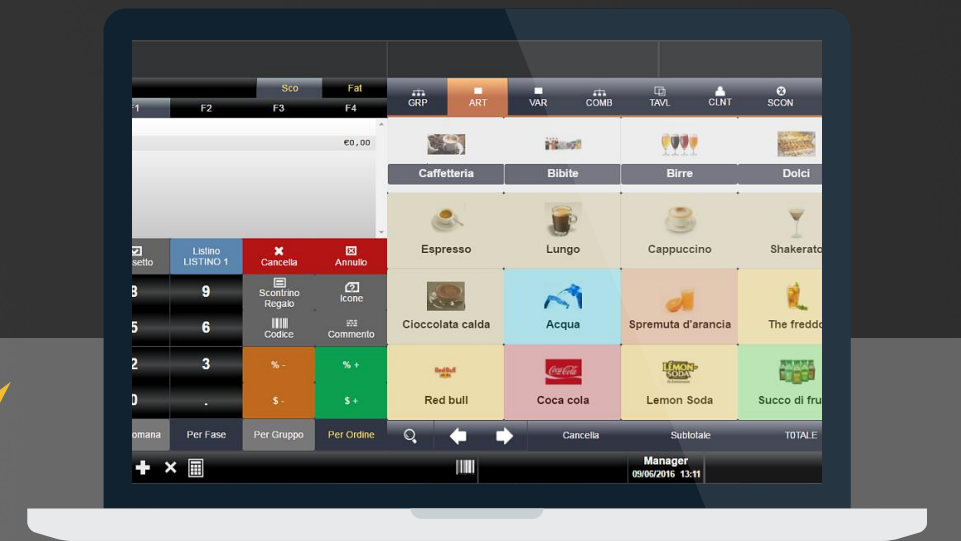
Sco Fat
F1 F2 F3 F4
€0,00
GRP ART VAR COMB TAVL CLNT SCON
Caffetteria Bibite Birre Dolci
Espresso Lungo Cappuccino Shakerato
Cioccolata calda Acqua Spremuta d'arancia The freddo
Red bull Coca cola Lemon Soda Succo di fru
Red Bull
Coca-Cola
LEMON SODA
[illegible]setto
Listino LISTINO 1
Cancella
Annullo
8 9
Scontrino Regalo
Icone
5 6
Codice
Commento
2 3
% -
% +
0 .
$ -
$ +
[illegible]omana Per Fase Per Gruppo Per Ordine
Cancella Subtotale TOTALE
Manager
09/06/2016 13:11